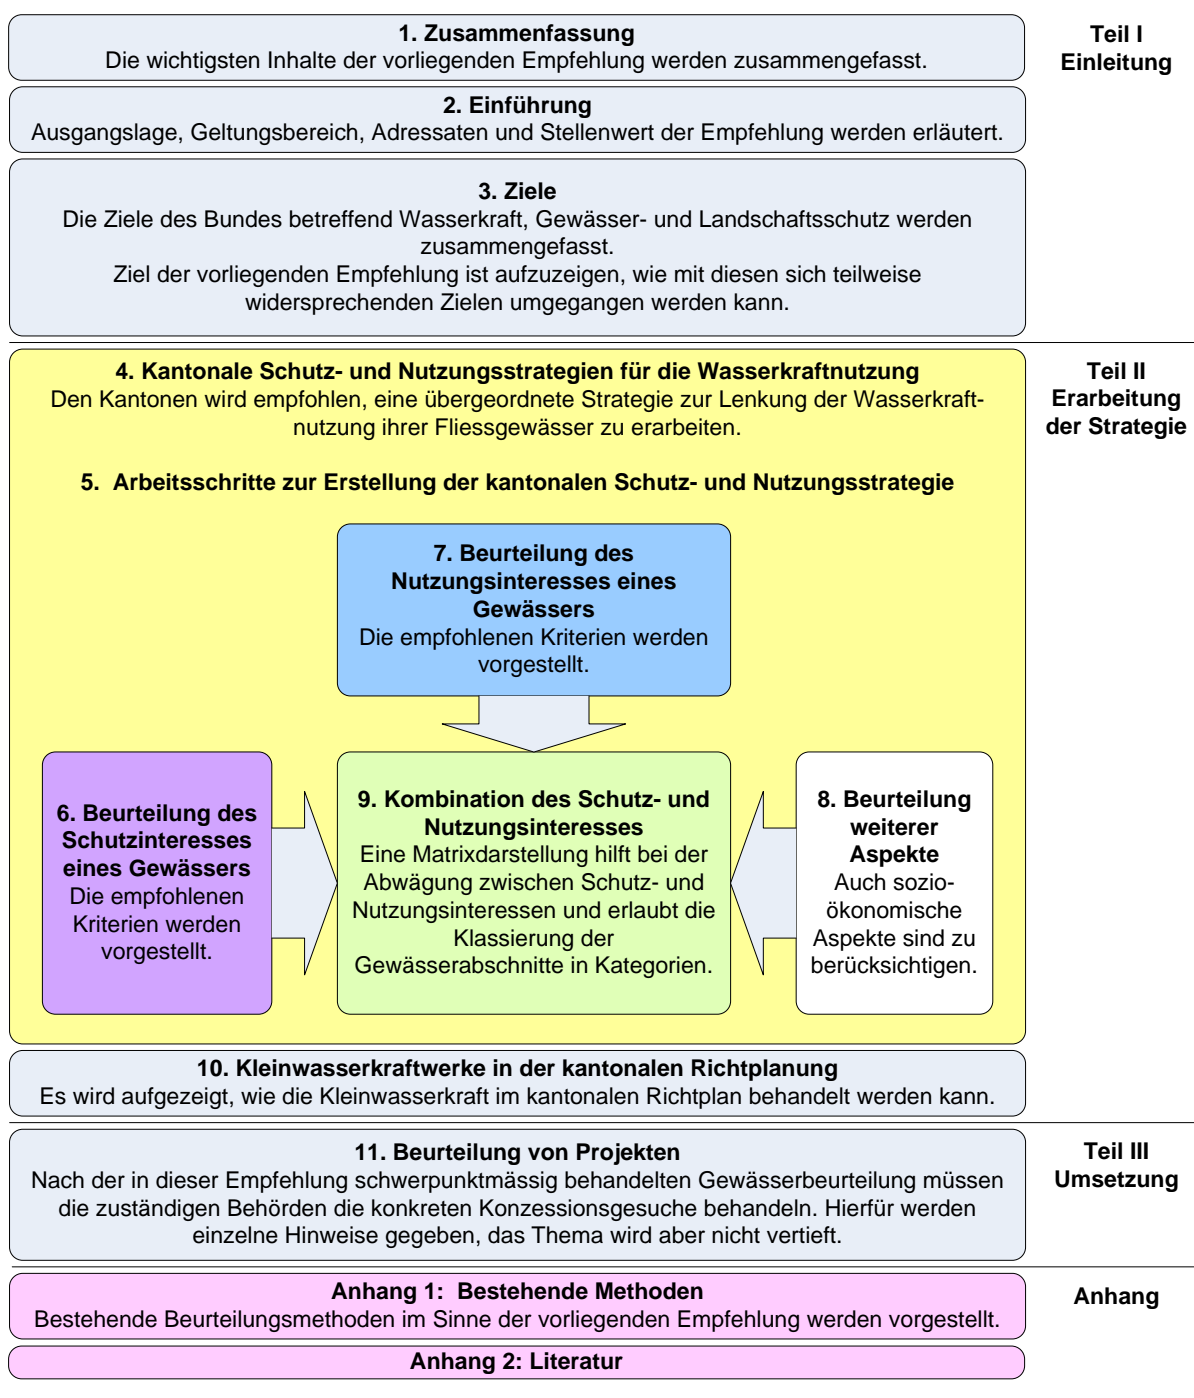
1. Zusammenfassung
Die wichtigsten Inhalte der vorliegenden Empfehlung werden zusammengefasst.

Teil I
Einleitung

2. Einführung
Ausgangslage, Geltungsbereich, Adressaten und Stellenwert der Empfehlung werden erläutert.

3. Ziele
Die Ziele des Bundes betreffend Wasserkraft, Gewässer- und Landschaftsschutz werden zusammengefasst.
Ziel der vorliegenden Empfehlung ist aufzuzeigen, wie mit diesen sich teilweise widersprechenden Zielen umgegangen werden kann.

4. Kantonale Schutz- und Nutzungsstrategien für die Wasserkraftnutzung
Den Kantonen wird empfohlen, eine übergeordnete Strategie zur Lenkung der Wasserkraftnutzung ihrer Fliessgewässer zu erarbeiten.

Teil II
Erarbeitung der Strategie

5. Arbeitsschritte zur Erstellung der kantonalen Schutz- und Nutzungsstrategie

7. Beurteilung des Nutzungsinteresses eines Gewässers
Die empfohlenen Kriterien werden vorgestellt.

6. Beurteilung des Schutzinteresses eines Gewässers
Die empfohlenen Kriterien werden vorgestellt.

9. Kombination des Schutz- und Nutzungsinteresses
Eine Matrixdarstellung hilft bei der Abwägung zwischen Schutz- und Nutzungsinteressen und erlaubt die Klassierung der Gewässerabschnitte in Kategorien.

8. Beurteilung weiterer Aspekte
Auch sozio-ökonomische Aspekte sind zu berücksichtigen.

10. Kleinwasserkraftwerke in der kantonalen Richtplanung
Es wird aufgezeigt, wie die Kleinwasserkraft im kantonalen Richtplan behandelt werden kann.

11. Beurteilung von Projekten
Nach der in dieser Empfehlung schwerpunktmässig behandelten Gewässerbeurteilung müssen die zuständigen Behörden die konkreten Konzessionsgesuche behandeln. Hierfür werden einzelne Hinweise gegeben, das Thema wird aber nicht vertieft.

Teil III
Umsetzung

Anhang 1: Bestehende Methoden
Bestehende Beurteilungsmethoden im Sinne der vorliegenden Empfehlung werden vorgestellt.

Anhang

Anhang 2: Literatur